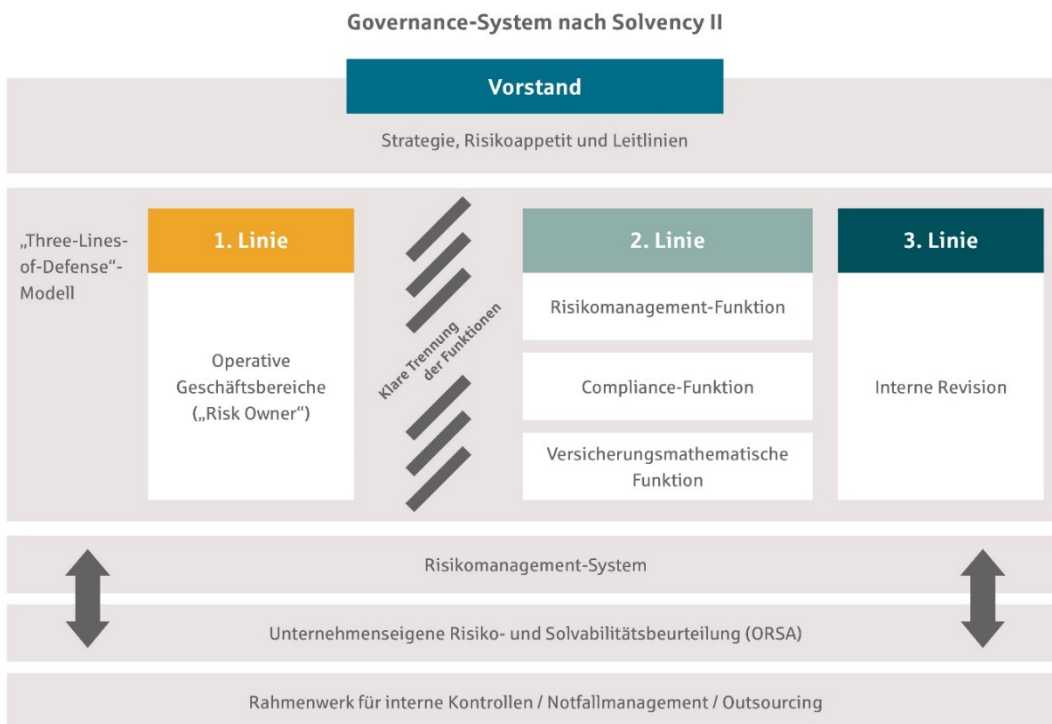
Governance-System nach Solvency II

Vorstand

Strategie, Risikoappetit und Leitlinien

„Three-Lines-of-Defense"-Modell

1. Linie

Operative Geschäftsbereiche („Risk Owner")

Klare Trennung der Funktionen

2. Linie

Risikomanagement-Funktion

Compliance-Funktion

Versicherungsmathematische Funktion

3. Linie

Interne Revision

Risikomanagement-System

Unternehmenseigene Risiko- und Solvabilitätsbeurteilung (ORSA)

Rahmenwerk für interne Kontrollen / Notfallmanagement / Outsourcing